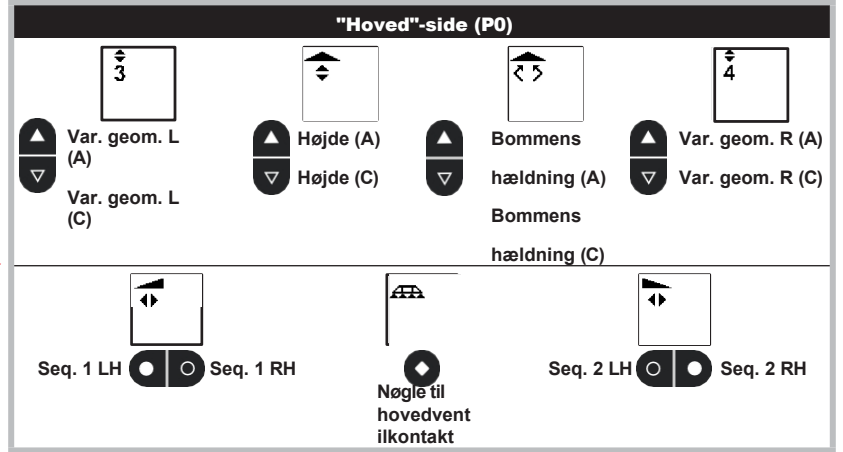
"Hoved"-side (P0)

3

Var. geom. L (A)

Var. geom. L (C)

Højde (A)

Højde (C)

Bommens hældning (A)

Bommens hældning (C)

4

Var. geom. R (A)

Var. geom. R (C)

Seq. 1 LH

Seq. 1 RH

Nøgle til hovedvent ilkontakt

Seq. 2 LH

Seq. 2 RH